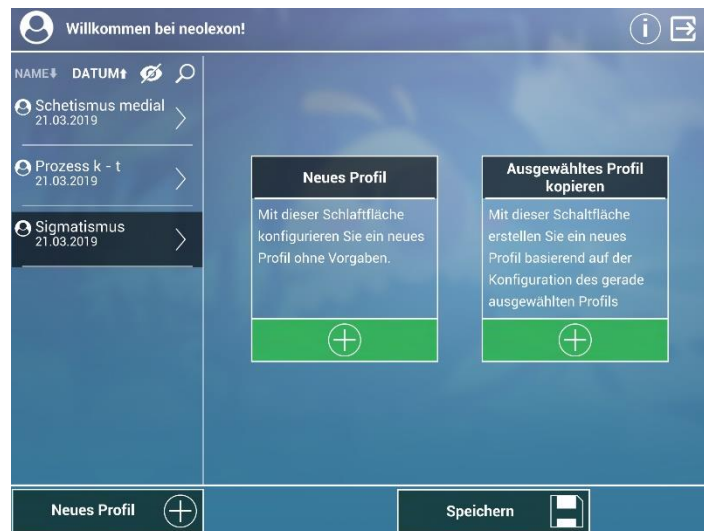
Willkommen bei neolexon!

NAME DATUM

Schetismus medial
21.03.2019

Prozess k - t
21.03.2019

Sigmatismus
21.03.2019

Neues Profil

Mit dieser Schlaftfläche konfigurieren Sie ein neues Profil ohne Vorgaben.

Ausgewähltes Profil kopieren

Mit dieser Schaltfläche erstellen Sie ein neues Profil basierend auf der Konfiguration des gerade ausgewählten Profils

Neues Profil

Speichern